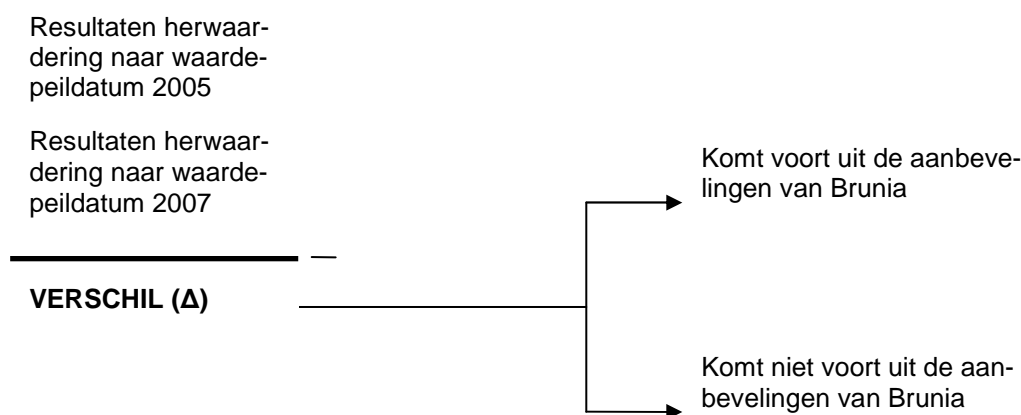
Resultaten herwaardering naar waardepeildatum 2005

Resultaten herwaardering naar waardepeildatum 2007

–

VERSCHIL (Δ)

Komt voort uit de aanbevelingen van Brunia

Komt niet voort uit de aanbevelingen van Brunia